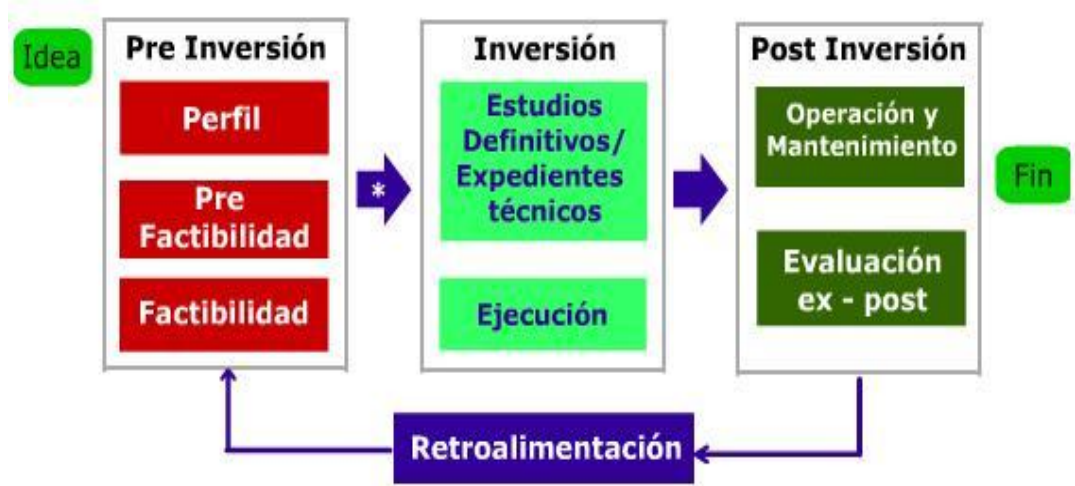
Idea

Pre Inversión

Perfil

Pre Factibilidad

Factibilidad

*

Inversión

Estudios Definitivos/ Expedientes técnicos

Ejecución

Post Inversión

Operación y Mantenimiento

Evaluación ex - post

Fin

Retroalimentación